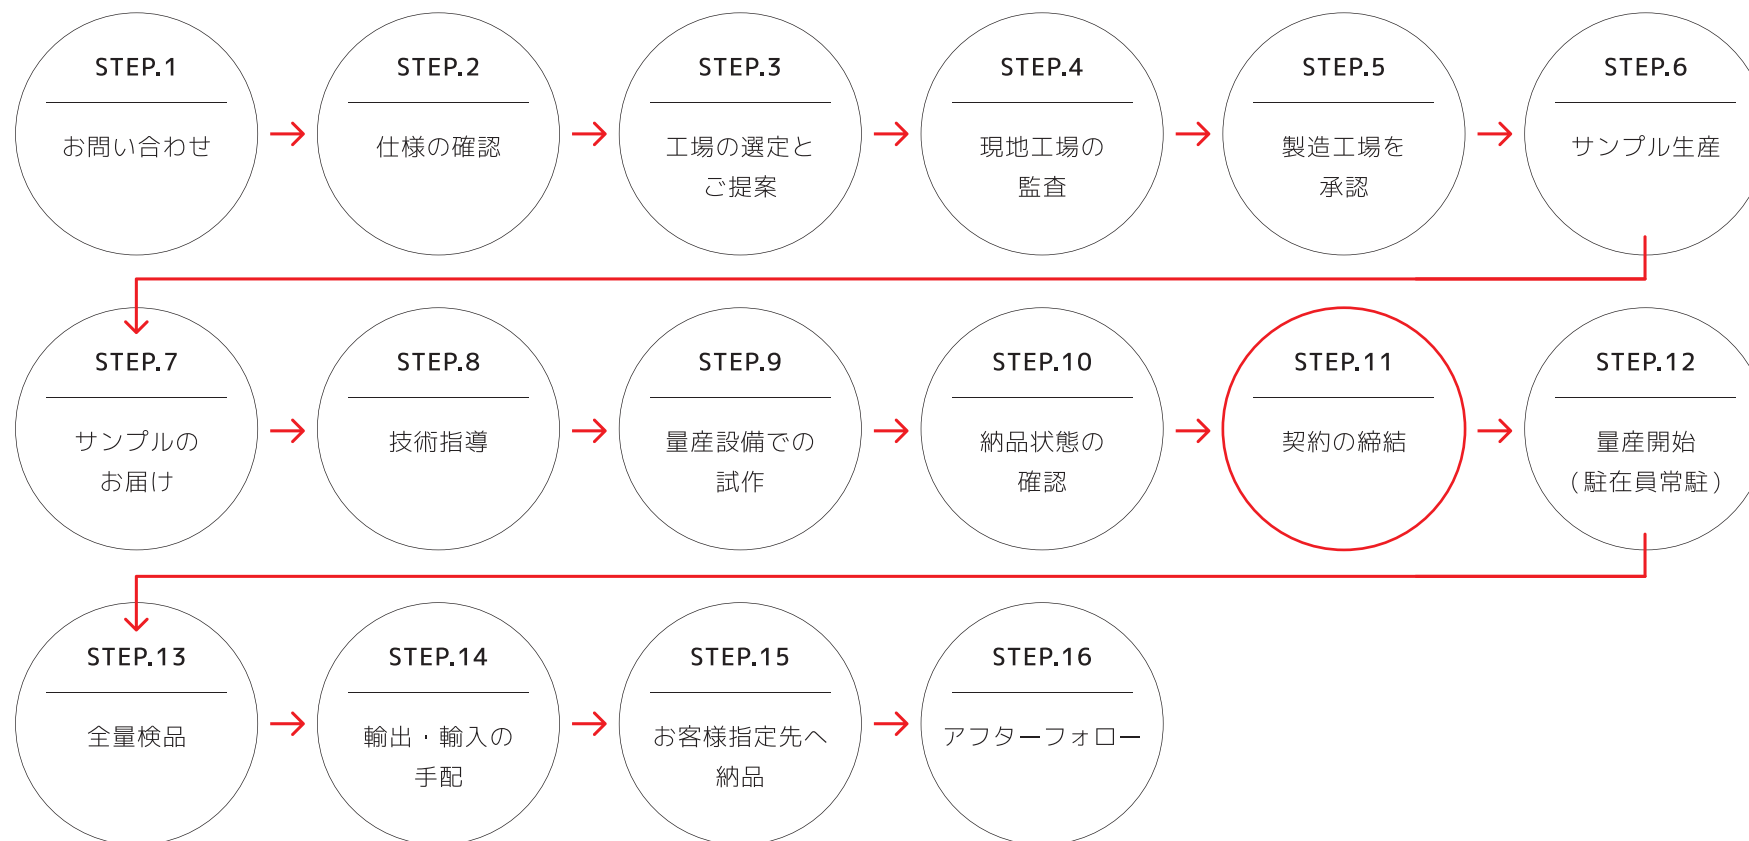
STEP.1
お問い合わせ

STEP.2
仕様の確認

STEP.3
工場の選定とご提案

STEP.4
現地工場の監査

STEP.5
製造工場を承認

STEP.6
サンプル生産

STEP.7
サンプルのお届け

STEP.8
技術指導

STEP.9
量産設備での試作

STEP.10
納品状態の確認

STEP.11
契約の締結

STEP.12
量産開始（駐在員常駐）

STEP.13
全量検品

STEP.14
輸出・輸入の手配

STEP.15
お客様指定先へ納品

STEP.16
アフターフォロー